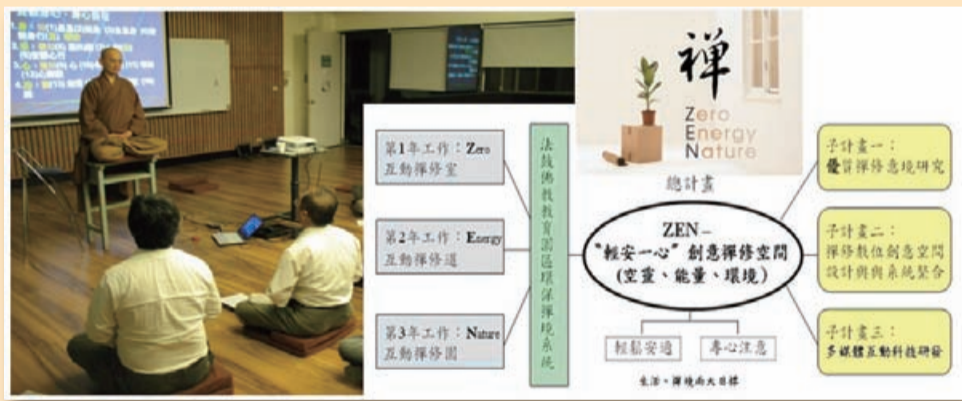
禪
Zero
Energy
Nature

總計畫

第1年工作：Zero
互動禪修室

第2年工作：Energy
互動禪修道

第3年工作：Nature
互動禪修園

法鼓佛教教育園區環保禪境系統

ZEN－
"輕安一心"創意禪修空間
(空靈、能量、環境)

輕鬆安適
專心注意

子計畫一：
優質禪修意境研究

子計畫二：
禪修數位創意空間設計與系統整合

子計畫三：
多媒體互動科技研發

生活．禪境兩大目標